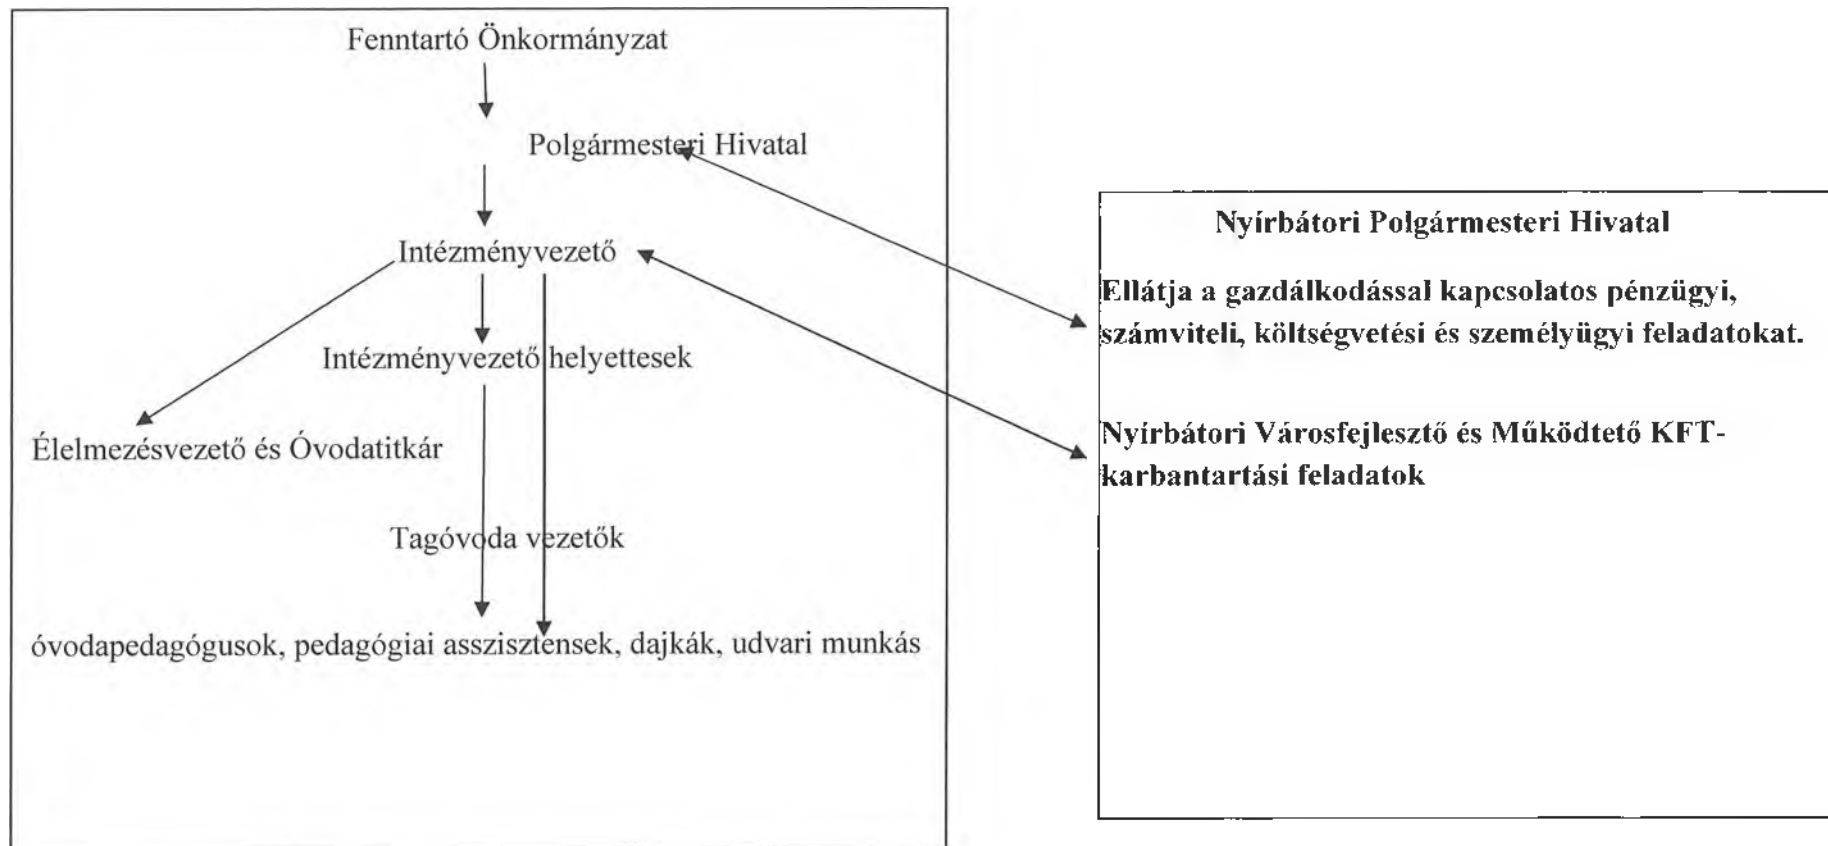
Fenntartó Önkormányzat

Polgármesteri Hivatal

Intézményvezető

Intézményvezető helyettesek

Élelmezésvezető és Óvodatitkár

Tagóvoda vezetők

óvodapedagógusok, pedagógiai asszisztensek, dajkák, udvari munkás

Nyírbátori Polgármesteri Hivatal

Ellátja a gazdálkodással kapcsolatos pénzügyi, számviteli, költségvetési és személyügyi feladatokat.

Nyírbátori Városfejlesztő és Működtető KFT-karbantartási feladatok